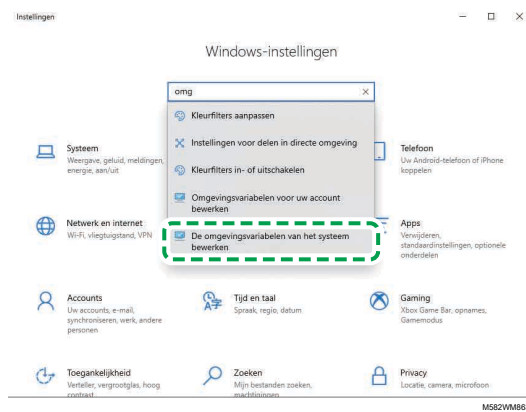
Instellingen

Windows-instellingen

omg

Kleurfilters aanpassen

Instellingen voor delen in directe omgeving

Kleurfilters in- of uitschakelen

Omgevingsvariabelen voor uw account bewerken

De omgevingsvariabelen van het systeem bewerken

Systeem
Weergave, geluid, meldingen, energie, aan/uit

Telefoon
Uw Android-telefoon of iPhone koppelen

Netwerk en internet
Wi-Fi, vliegtuigstand, VPN

Apps
Verwijderen, standaardinstellingen, optionele onderdelen

Accounts
Uw accounts, e-mail, synchroniseren, werk, andere personen

Tijd en taal
Spraak, regio, datum

Gaming
Xbox Game Bar, opnames, Gamemodus

Toegankelijkheid
Verteller, vergrootglas, hoog contrast

Zoeken
Mijn bestanden zoeken, machtigingen

Privacy
Locatie, camera, microfoon

M582WM88